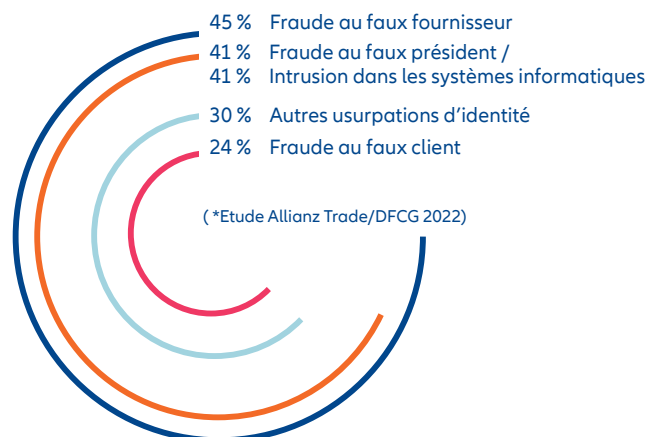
45 % Fraude au faux fournisseur
41 % Fraude au faux président /
41 % Intrusion dans les systèmes informatiques
30 % Autres usurpations d'identité
24 % Fraude au faux client

( *Etude Allianz Trade/DFCG 2022)